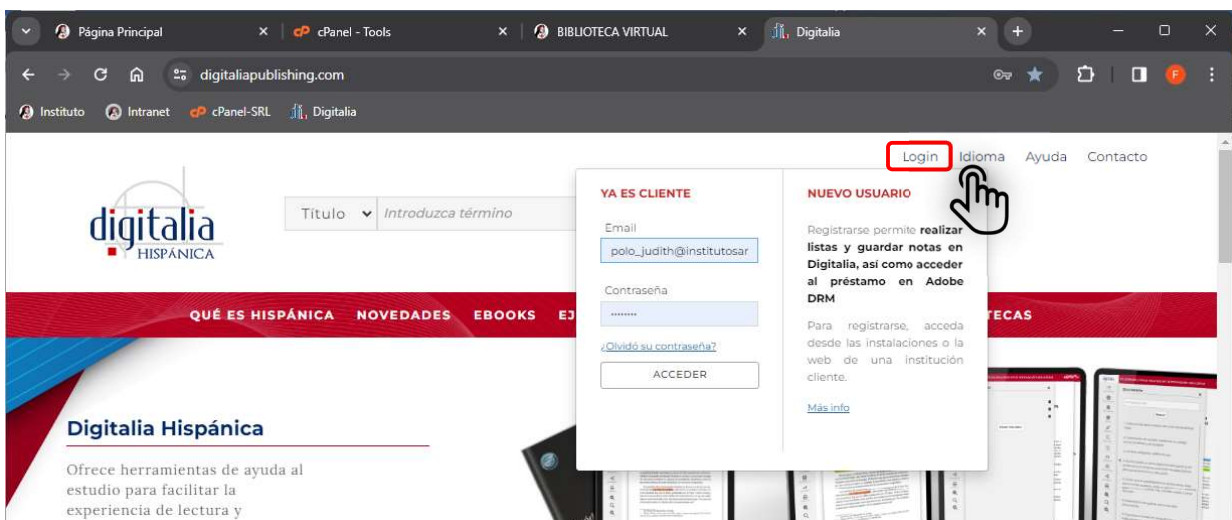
Página Principal
cPanel - Tools
BIBLIOTECA VIRTUAL
Digitalia
digitaliapublishing.com
Instituto Intranet cPanel-SRL Digitalia

Login Idioma Ayuda Contacto

digitalia HISPÁNICA

Título Introduzca término

YA ES CLIENTE
Email
polo_judith@institutosar
Contraseña
••••••••
¿Olvidó su contraseña?
ACCEDER

NUEVO USUARIO
Registrarse permite realizar listas y guardar notas en Digitalia, así como acceder al préstamo en Adobe DRM

Para registrarse, acceda desde las instalaciones o la web de una institución cliente.

Más info

QUÉ ES HISPÁNICA NOVEDADES EBOOKS EJ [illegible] TECAS

Digitalia Hispánica

Ofrece herramientas de ayuda al estudio para facilitar la experiencia de lectura y